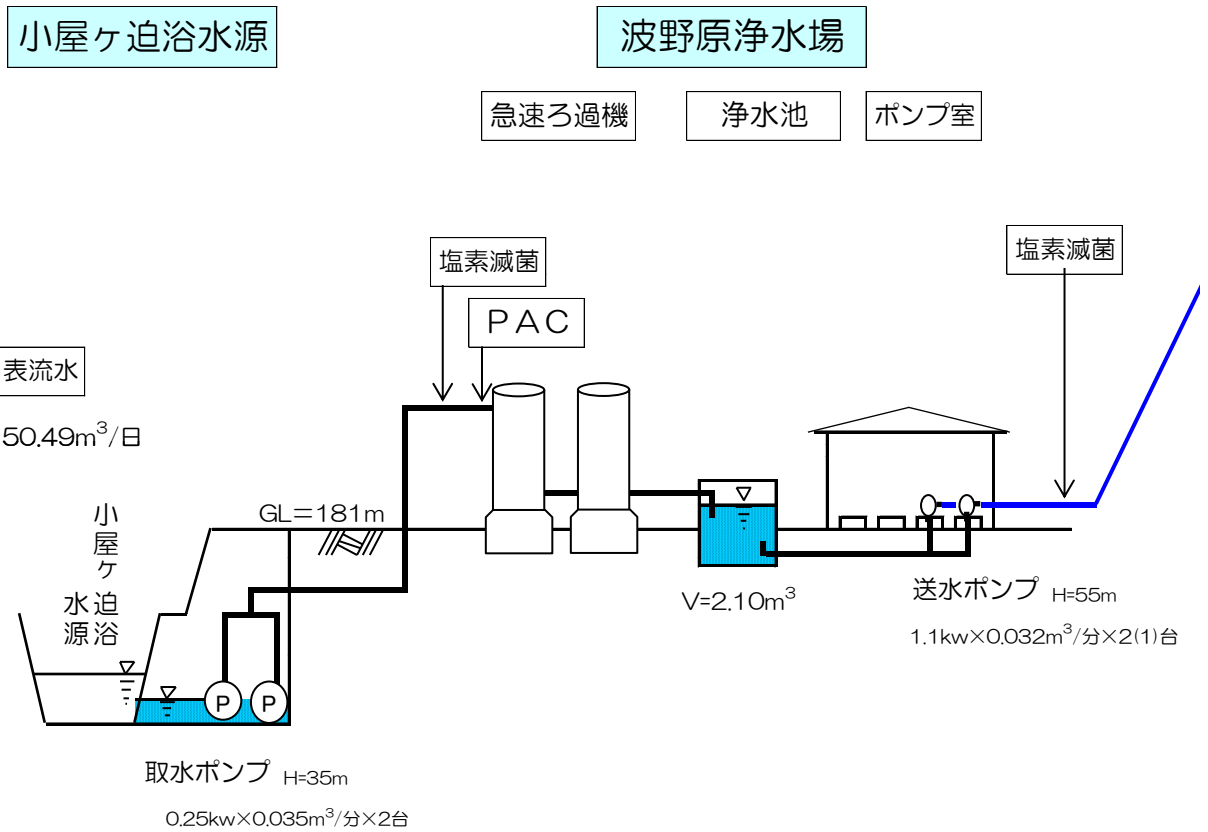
小屋ヶ迫浴水源

波野原浄水場

急速ろ過機

浄水池

ポンプ室

塩素滅菌

PAC

塩素滅菌

表流水

50.49m$^3$/日

小屋ヶ迫浴水源

GL＝181m

V=2.10m$^3$

送水ポンプ H=55m

1.1kw×0.032m$^3$/分×2(1)台

P

P

取水ポンプ H=35m

0.25kw×0.035m$^3$/分×2台